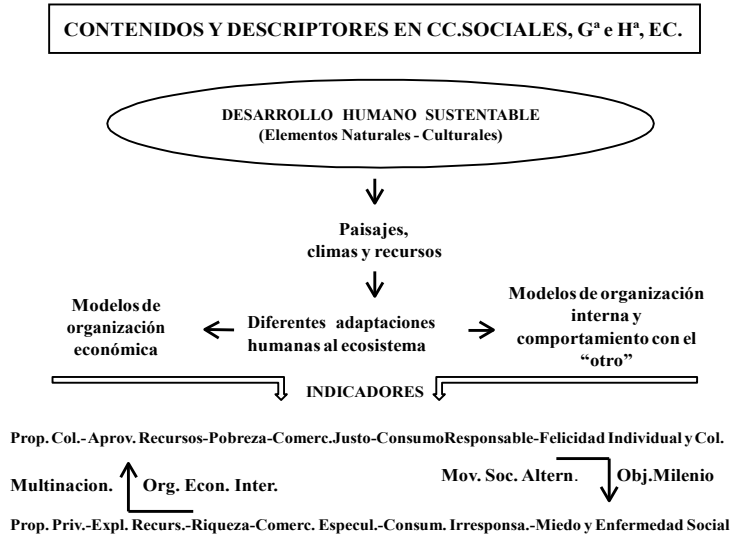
CONTENIDOS Y DESCRIPTORES EN CC.SOCIALES, Gª e Hª, EC.

DESARROLLO HUMANO SUSTENTABLE
(Elementos Naturales - Culturales)

Paisajes, climas y recursos

Modelos de organización económica

Diferentes adaptaciones humanas al ecosistema

Modelos de organización interna y comportamiento con el "otro"

INDICADORES

Prop. Col.-Aprov. Recursos-Pobreza-Comerc.Justo-ConsumoResponsable-Felicidad Individual y Col.

Multinacion.

Org. Econ. Inter.

Mov. Soc. Altern.

Obj.Milenio

Prop. Priv.-Expl. Recurs.-Riqueza-Comerc. Especul.-Consum. Irresponsa.-Miedo y Enfermedad Social